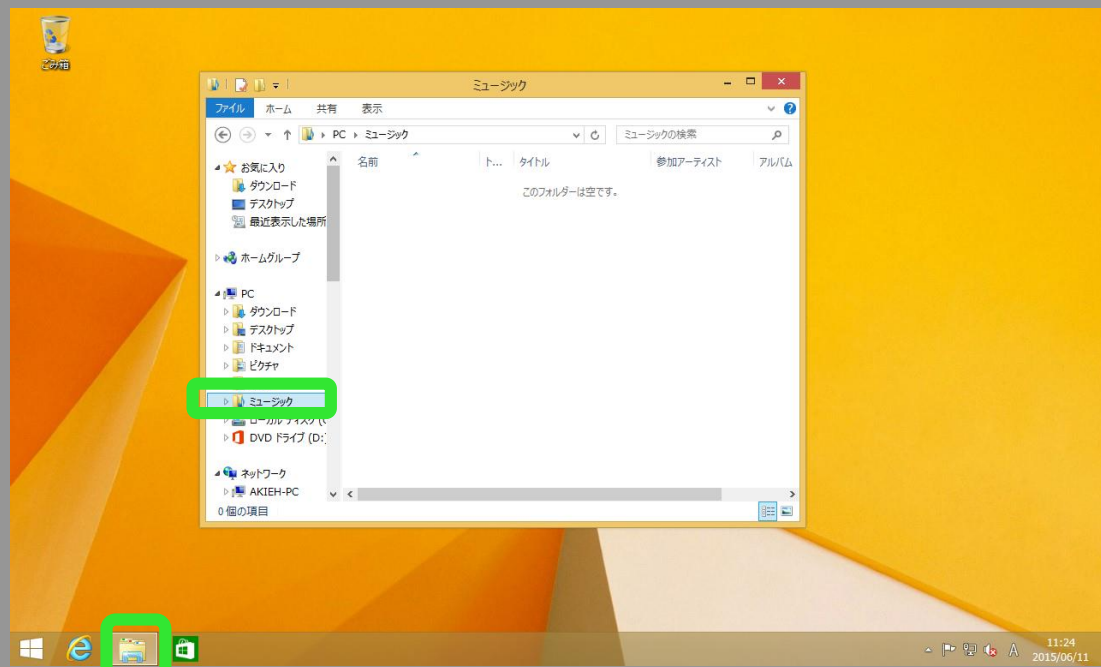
ごみ箱

ミュージック

ファイル ホーム 共有 表示

PC › ミュージック

ミュージックの検索

お気に入り
ダウンロード
デスクトップ
最近表示した場所

ホームグループ

PC
ダウンロード
デスクトップ
ドキュメント
ピクチャ
ミュージック
ローカル ディスク (
DVD ドライブ (D:)

ネットワーク
AKIEH-PC

名前 ト... タイトル 参加アーティスト アルバム

このフォルダーは空です。

0 個の項目

11:24
2015/06/11